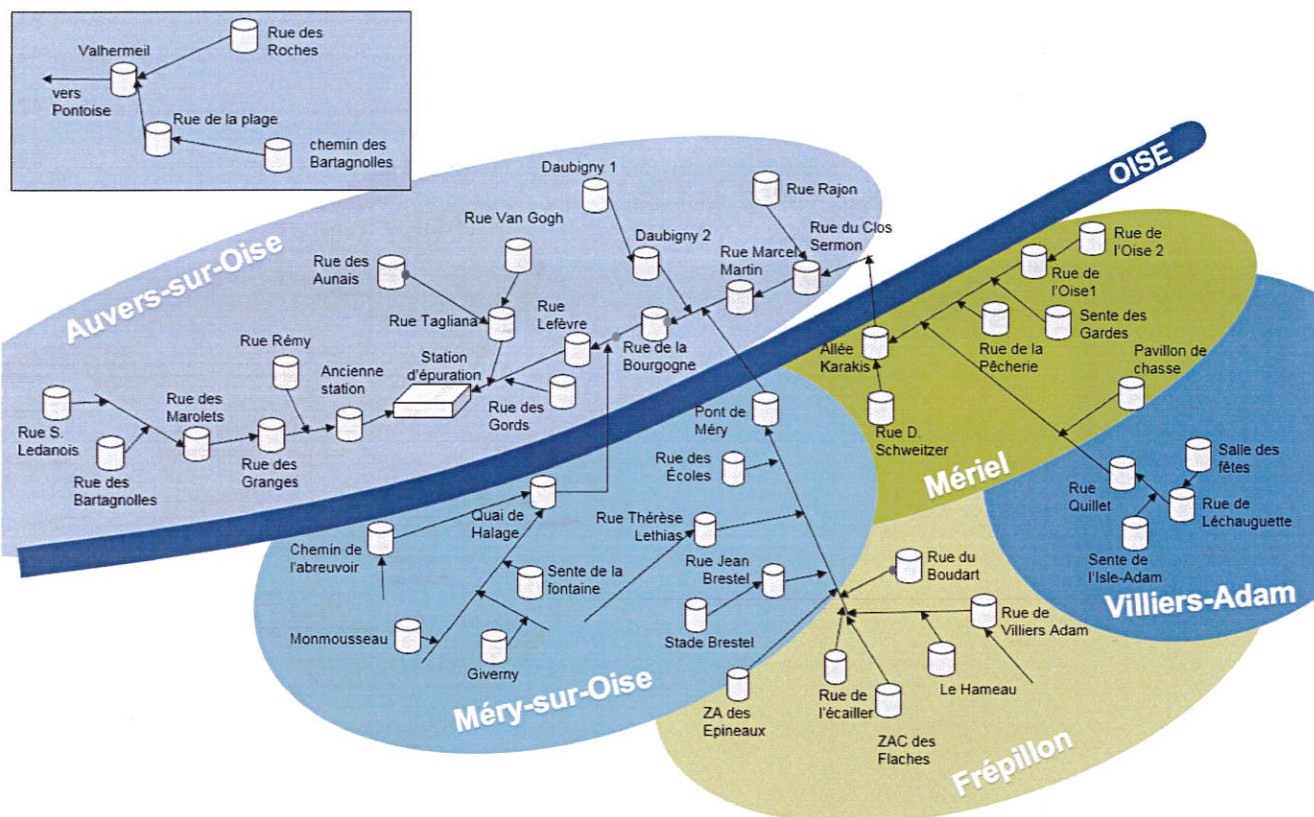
Valhermeil

Rue des Roches

vers Pontoise

Rue de la plage

chemin des Bartagnolles

OISE

Auvers-sur-Oise

Daubigny 1

Rue Rajon

Rue Van Gogh

Daubigny 2

Rue du Clos Sermon

Rue des Aunais

Rue Marcel Martin

Rue Tagliana

Rue Lefèvre

Rue de la Bourgogne

Rue Rémy

Station d'épuration

Ancienne station

Rue des Gords

Rue des Marolets

Rue S. Ledanois

Rue des Bartagnolles

Rue des Granges

Rue de l'Oise 2

Rue de l'Oise1

Sente des Gardes

Allée Karakis

Rue de la Pêcherie

Pavillon de chasse

Rue D. Schweitzer

Pont de Méry

Rue des Écoles

Mériel

Salle des fêtes

Rue Quillet

Rue de Léchauguette

Sente de l'Isle-Adam

Villiers-Adam

Quai de Halage

Chemin de l'abreuvoir

Rue Thérèse Lethias

Rue Jean Brestel

Sente de la fontaine

Rue du Boudart

Stade Brestel

Rue de Villiers Adam

Monmousseau

Giverny

Le Hameau

Méry-sur-Oise

ZA des Epineaux

Rue de l'écailler

ZAC des Flaches

Frépillon